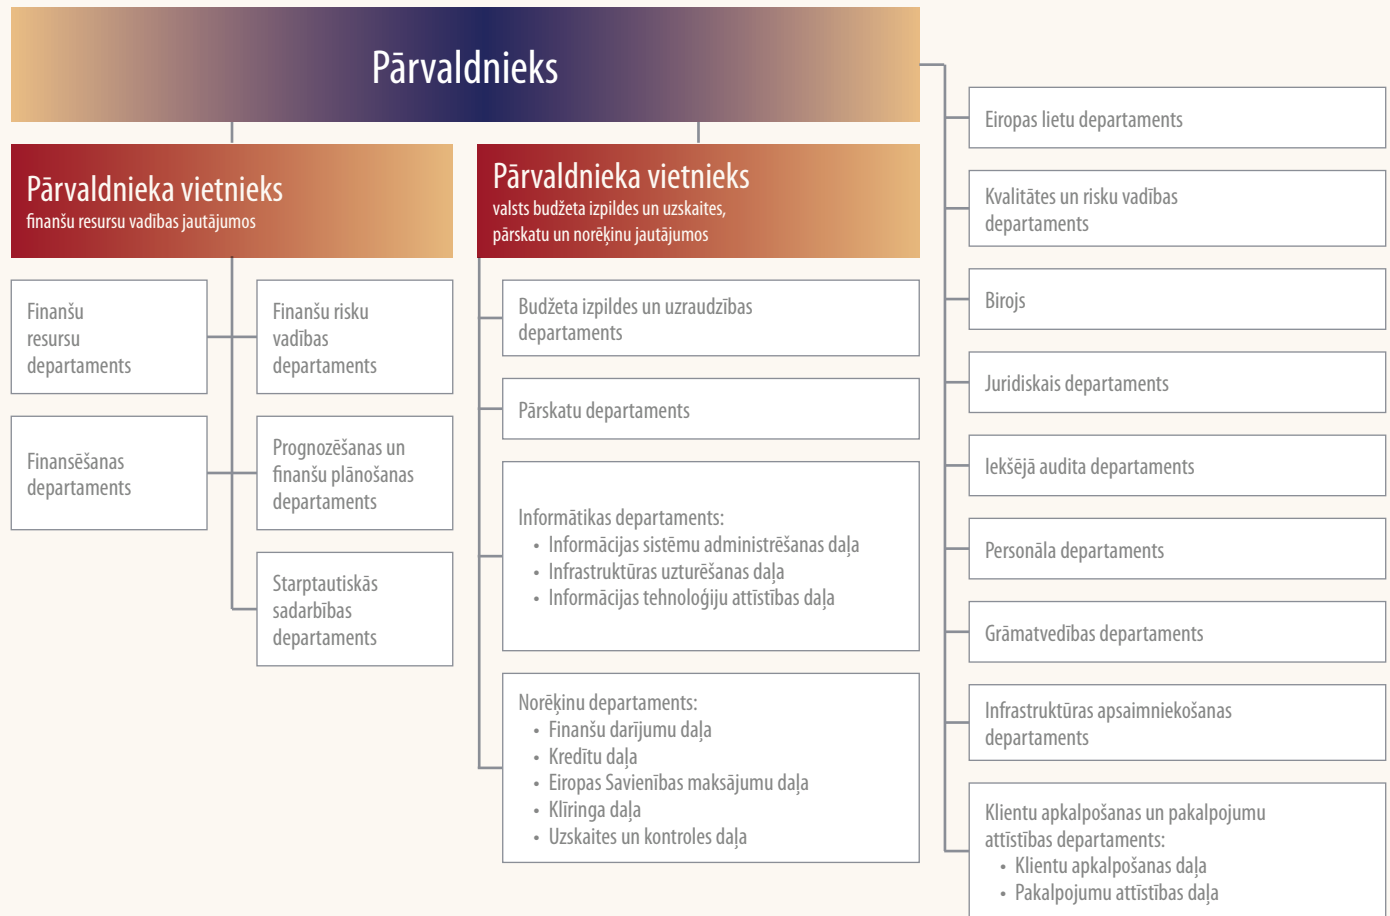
Pārvaldnieks

Pārvaldnieka vietnieks
finanšu resursu vadības jautājumos

Finanšu resursu departaments

Finansēšanas departaments

Finanšu risku vadības departaments

Prognozēšanas un finanšu plānošanas departaments

Starptautiskās sadarbības departaments

Pārvaldnieka vietnieks
valsts budžeta izpildes un uzskaites, pārskatu un norēķinu jautājumos

Budžeta izpildes un uzraudzības departaments

Pārskatu departaments

Informātikas departaments:
• Informācijas sistēmu administrēšanas daļa
• Infrastruktūras uzturēšanas daļa
• Informācijas tehnoloģiju attīstības daļa

Norēķinu departaments:
• Finanšu darījumu daļa
• Kredītu daļa
• Eiropas Savienības maksājumu daļa
• Klīringa daļa
• Uzskaites un kontroles daļa

Eiropas lietu departaments

Kvalitātes un risku vadības departaments

Birojs

Juridiskais departaments

Iekšējā audita departaments

Personāla departaments

Grāmatvedības departaments

Infrastruktūras apsaimniekošanas departaments

Klientu apkalpošanas un pakalpojumu attīstības departaments:
• Klientu apkalpošanas daļa
• Pakalpojumu attīstības daļa